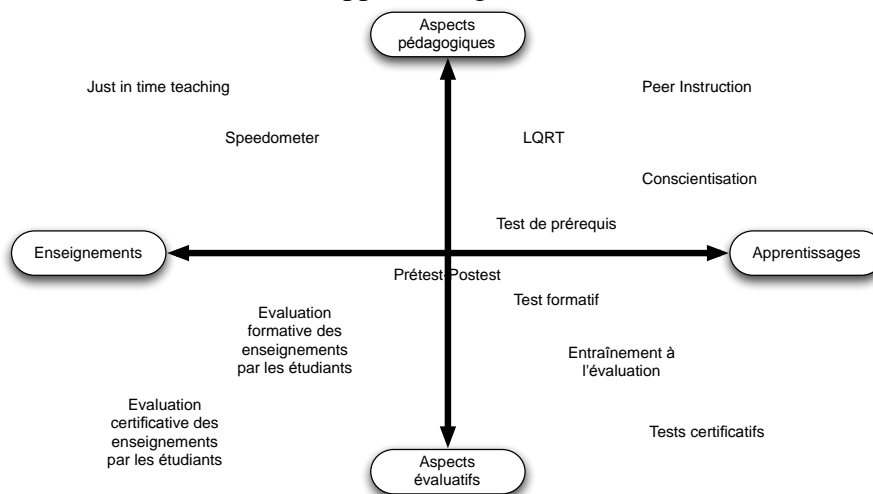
Aspects pédagogiques

Just in time teaching

Peer Instruction

Speedometer

LQRT

Conscientisation

Test de prérequis

Enseignements

Apprentissages

Prétest-Postest

Test formatif

Evaluation formative des enseignements par les étudiants

Entraînement à l'évaluation

Evaluation certificative des enseignements par les étudiants

Tests certificatifs

Aspects évaluatifs